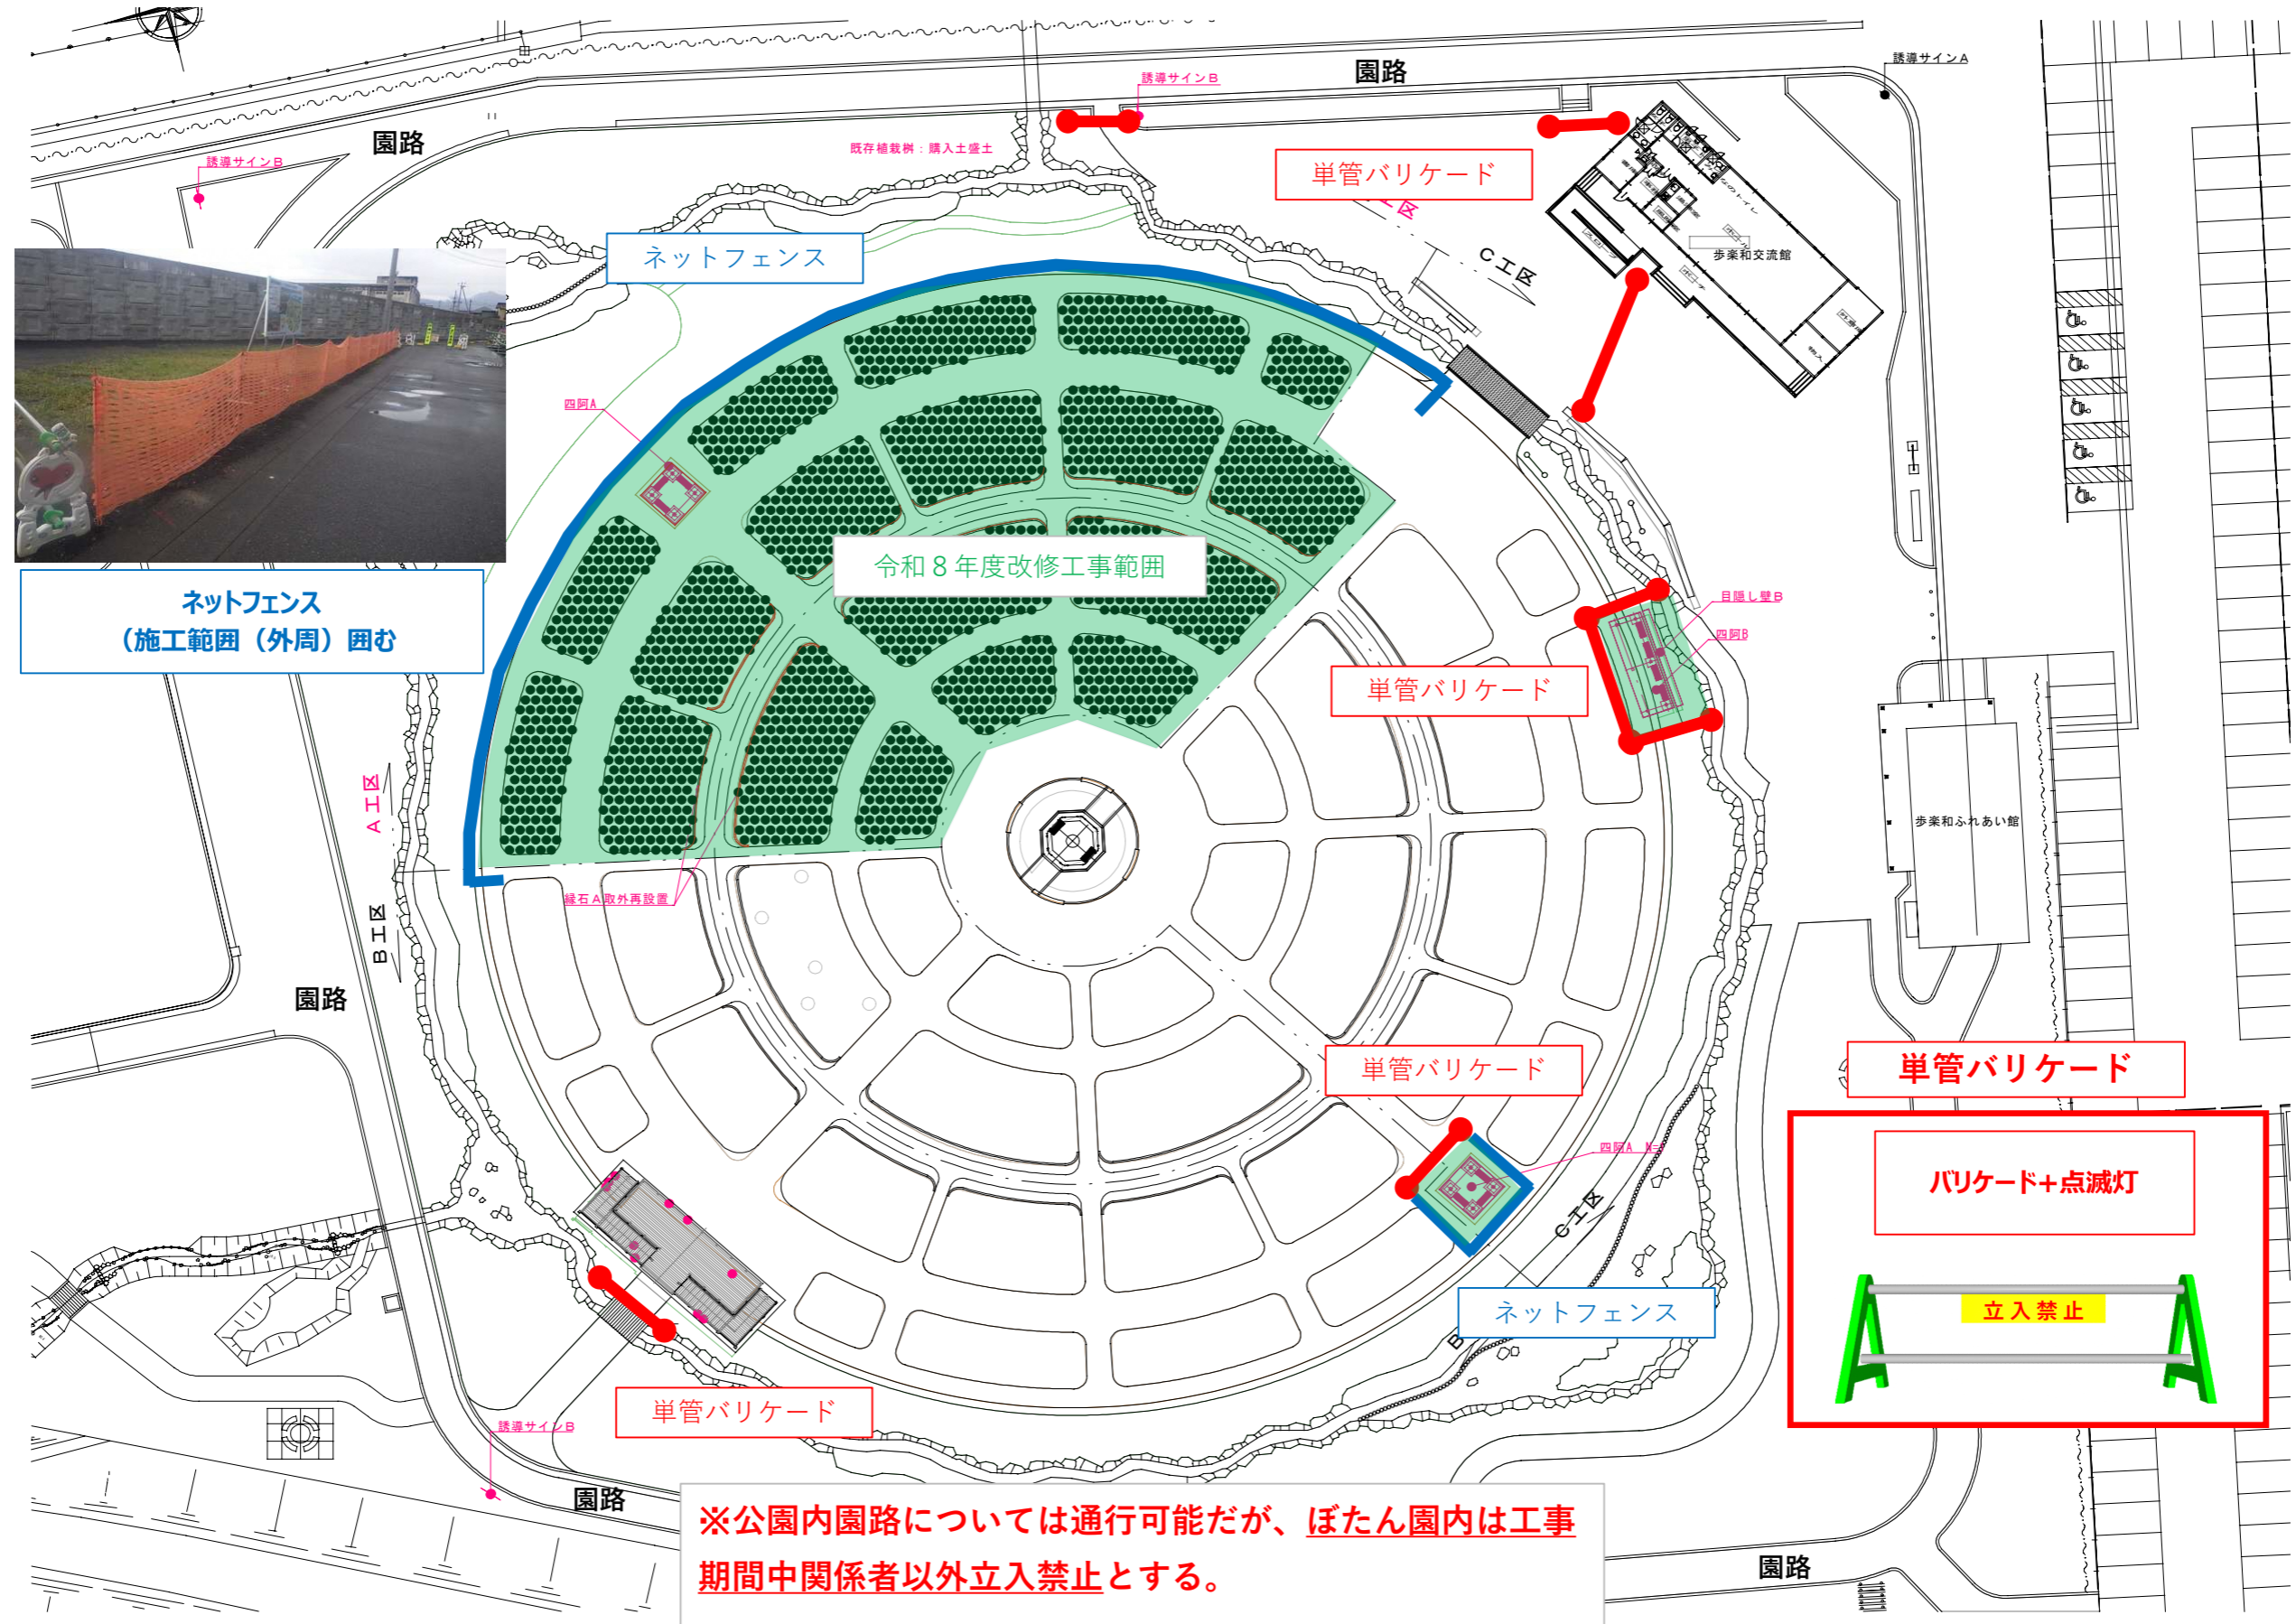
園路

誘導サインB

誘導サインA

既存植栽桝：購入土盛土

単管バリケード

園路

誘導サインB

ネットフェンス

C工区

歩楽和交流館

ネットフェンス
（施工範囲（外周）囲む

四阿A

令和８年度改修工事範囲

目隠し壁B

四阿B

単管バリケード

A工区

B工区

縁石A取外再設置

歩楽和ふれあい館

園路

単管バリケード

単管バリケード

四阿A

C工区

バリケード+点滅灯

ネットフェンス

立入禁止

単管バリケード

誘導サインB

園路

※公園内園路については通行可能だが、ぼたん園内は工事期間中関係者以外立入禁止とする。

園路